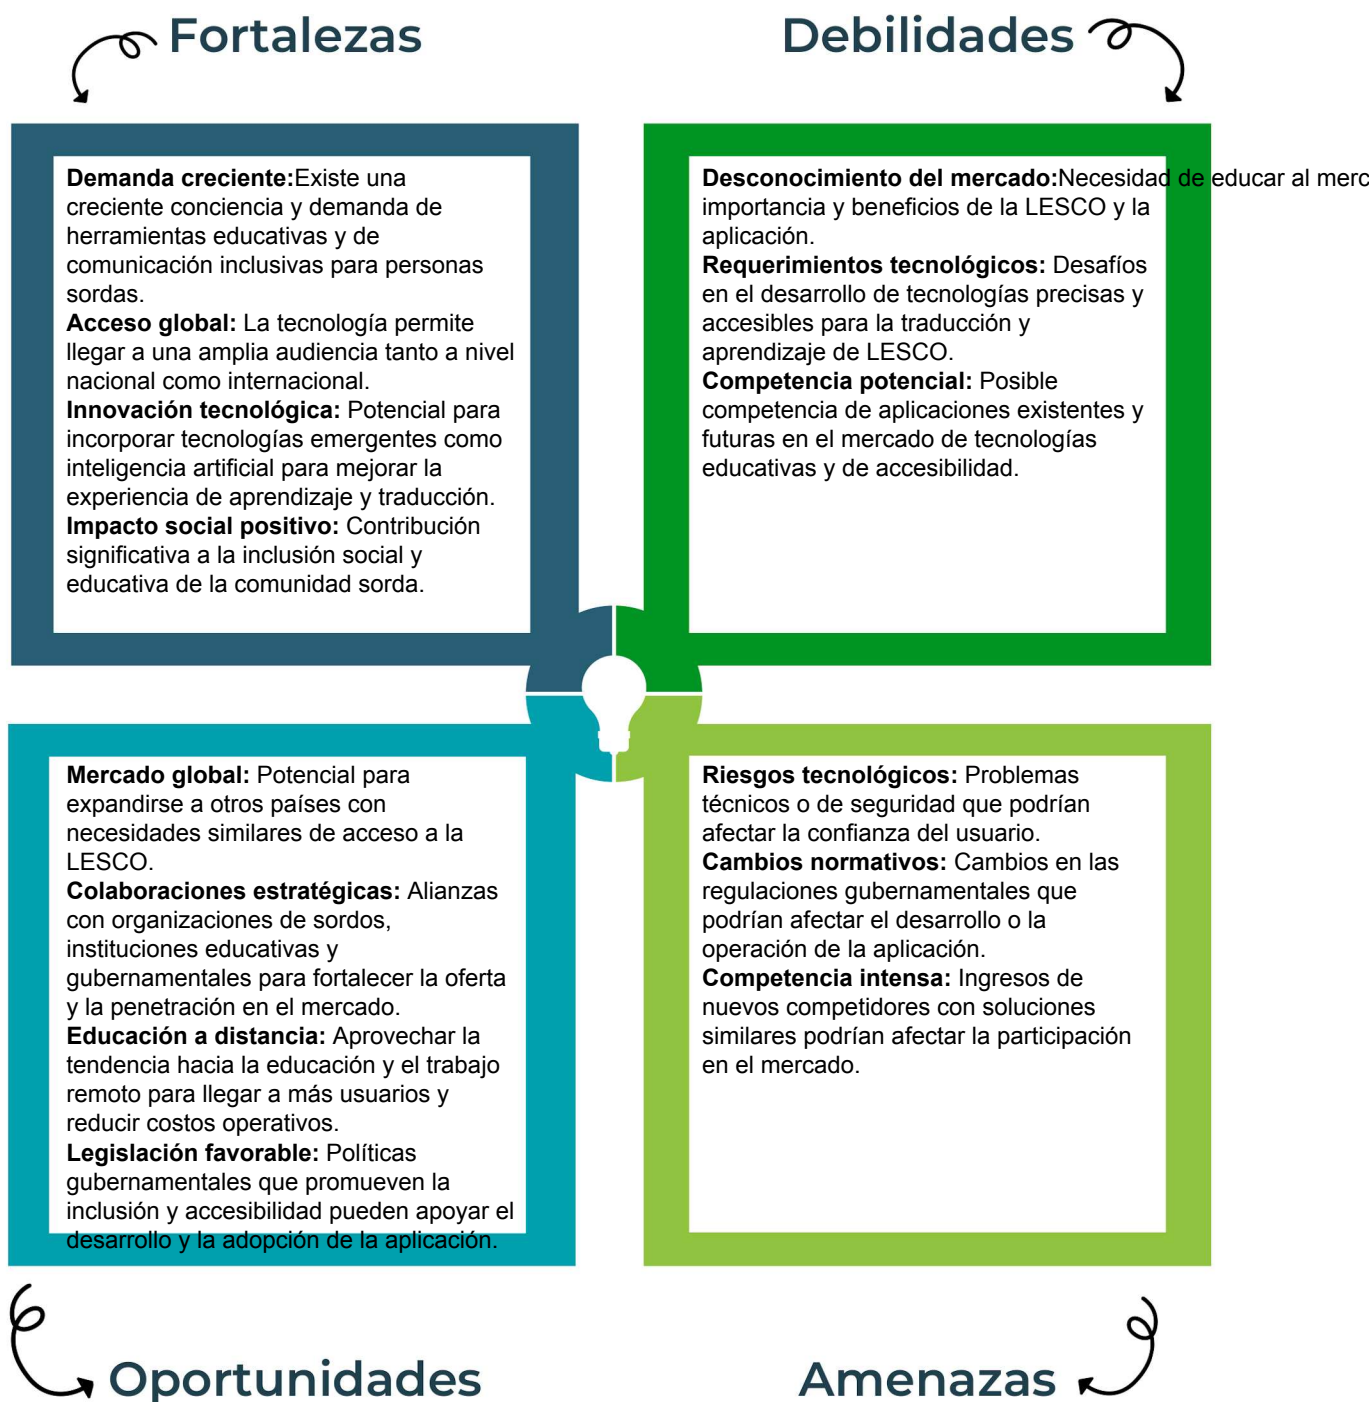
Fortalezas

Debilidades

**Demanda creciente:**Existe una creciente conciencia y demanda de herramientas educativas y de comunicación inclusivas para personas sordas.
**Acceso global:** La tecnología permite llegar a una amplia audiencia tanto a nivel nacional como internacional.
**Innovación tecnológica:** Potencial para incorporar tecnologías emergentes como inteligencia artificial para mejorar la experiencia de aprendizaje y traducción.
**Impacto social positivo:** Contribución significativa a la inclusión social y educativa de la comunidad sorda.

**Desconocimiento del mercado:**Necesidad de educar al merc importancia y beneficios de la LESCO y la aplicación.
**Requerimientos tecnológicos:** Desafíos en el desarrollo de tecnologías precisas y accesibles para la traducción y aprendizaje de LESCO.
**Competencia potencial:** Posible competencia de aplicaciones existentes y futuras en el mercado de tecnologías educativas y de accesibilidad.

**Mercado global:** Potencial para expandirse a otros países con necesidades similares de acceso a la LESCO.
**Colaboraciones estratégicas:** Alianzas con organizaciones de sordos, instituciones educativas y gubernamentales para fortalecer la oferta y la penetración en el mercado.
**Educación a distancia:** Aprovechar la tendencia hacia la educación y el trabajo remoto para llegar a más usuarios y reducir costos operativos.
**Legislación favorable:** Políticas gubernamentales que promueven la inclusión y accesibilidad pueden apoyar el desarrollo y la adopción de la aplicación.

**Riesgos tecnológicos:** Problemas técnicos o de seguridad que podrían afectar la confianza del usuario.
**Cambios normativos:** Cambios en las regulaciones gubernamentales que podrían afectar el desarrollo o la operación de la aplicación.
**Competencia intensa:** Ingresos de nuevos competidores con soluciones similares podrían afectar la participación en el mercado.

Oportunidades

Amenazas